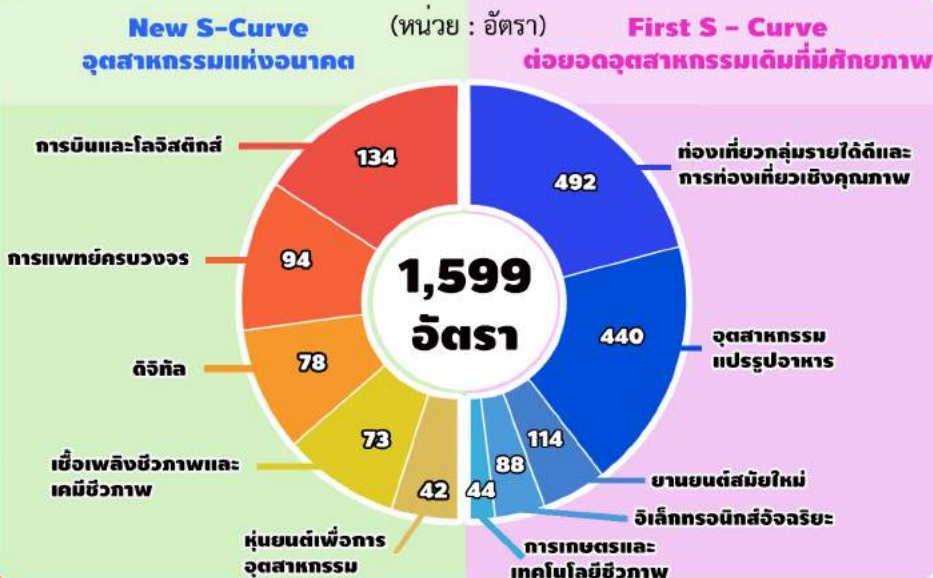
New S-Curve
อุตสาหกรรมแห่งอนาคต

(หน่วย : อัตรา)

First S - Curve
ต่อยอดอุตสาหกรรมเดิมที่มีศักยภาพ

การบินและโลจิสติกส์
134

การแพทย์ครบวงจร
94

ดิจิทัล
78

เชื้อเพลิงชีวภาพและเคมีชีวภาพ
73

หุ่นยนต์เพื่อการอุตสาหกรรม
42

1,599
อัตรา

ท่องเที่ยวกลุ่มรายได้ดีและการท่องเที่ยวเชิงคุณภาพ
492

อุตสาหกรรมแปรรูปอาหาร
440

ยานยนต์สมัยใหม่
114

อิเล็กทรอนิกส์อัจฉริยะ
88

การเกษตรและเทคโนโลยีชีวภาพ
44